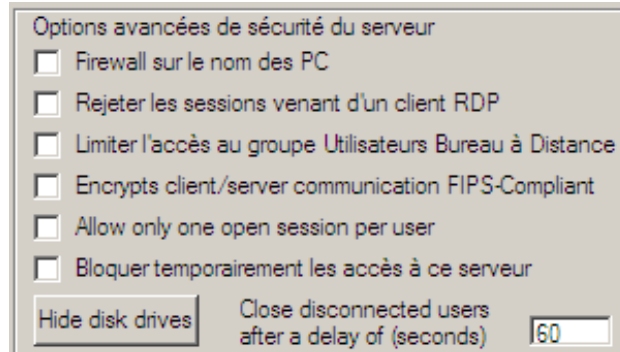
Options avancées de sécurité du serveur

Firewall sur le nom des PC

Rejeter les sessions venant d'un client RDP

Limiter l'accès au groupe Utilisateurs Bureau à Distance

Encrypts client/server communication FIPS-Compliant

Allow only one open session per user

Bloquer temporairement les accès à ce serveur

Hide disk drives

Close disconnected users after a delay of (seconds)

60